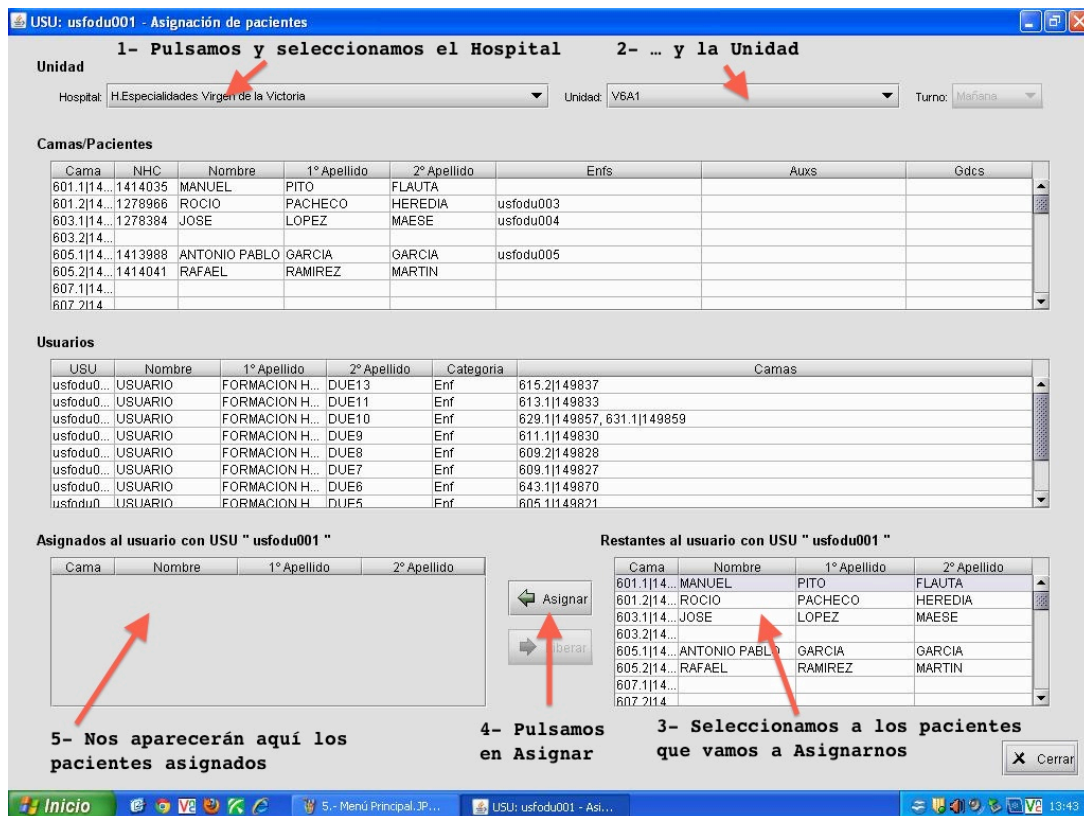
USU: usfodu001 - Asignación de pacientes

1- Pulsamos y seleccionamos el Hospital

2- … y la Unidad

Unidad

Hospital: H.Especialidades Virgen de la Victoria

Unidad: V6A1

Turno: Mañana

Camas/Pacientes

| Cama | NHC | Nombre | 1º Apellido | 2º Apellido | Enfs | Auxs | Gdcs |
|---|---|---|---|---|---|---|---|
| 601.1\|14... | 1414035 | MANUEL | PITO | FLAUTA | | | |
| 601.2\|14... | 1278966 | ROCIO | PACHECO | HEREDIA | usfodu003 | | |
| 603.1\|14... | 1278384 | JOSE | LOPEZ | MAESE | usfodu004 | | |
| 603.2\|14... | | | | | | | |
| 605.1\|14... | 1413988 | ANTONIO PABLO | GARCIA | GARCIA | usfodu005 | | |
| 605.2\|14... | 1414041 | RAFAEL | RAMIREZ | MARTIN | | | |
| 607.1\|14... | | | | | | | |
| 607.2\|14 | | | | | | | |

Usuarios

| USU | Nombre | 1º Apellido | 2º Apellido | Categoria | Camas |
|---|---|---|---|---|---|
| usfodu0... | USUARIO | FORMACION H... | DUE13 | Enf | 615.2\|149837 |
| usfodu0... | USUARIO | FORMACION H... | DUE11 | Enf | 613.1\|149833 |
| usfodu0... | USUARIO | FORMACION H... | DUE10 | Enf | 629.1\|149857, 631.1\|149859 |
| usfodu0... | USUARIO | FORMACION H... | DUE9 | Enf | 611.1\|149830 |
| usfodu0... | USUARIO | FORMACION H... | DUE8 | Enf | 609.2\|149828 |
| usfodu0... | USUARIO | FORMACION H... | DUE7 | Enf | 609.1\|149827 |
| usfodu0... | USUARIO | FORMACION H... | DUE6 | Enf | 643.1\|149870 |
| usfodu0 | USUARIO | FORMACION H | DUE5 | Enf | 605.1\|149821 |

Asignados al usuario con USU " usfodu001 "

| Cama | Nombre | 1º Apellido | 2º Apellido |
|---|---|---|---|

Asignar

Liberar

Restantes al usuario con USU " usfodu001 "

| Cama | Nombre | 1º Apellido | 2º Apellido |
|---|---|---|---|
| 601.1\|14... | MANUEL | PITO | FLAUTA |
| 601.2\|14... | ROCIO | PACHECO | HEREDIA |
| 603.1\|14... | JOSE | LOPEZ | MAESE |
| 603.2\|14... | | | |
| 605.1\|14... | ANTONIO PABLO | GARCIA | GARCIA |
| 605.2\|14... | RAFAEL | RAMIREZ | MARTIN |
| 607.1\|14... | | | |
| 607.2\|14 | | | |

5- Nos aparecerán aquí los pacientes asignados

4- Pulsamos en Asignar

3- Seleccionamos a los pacientes que vamos a Asignarnos

Cerrar

Inicio

5.- Menú Principal.JP...

USU: usfodu001 - Asi...

13:43